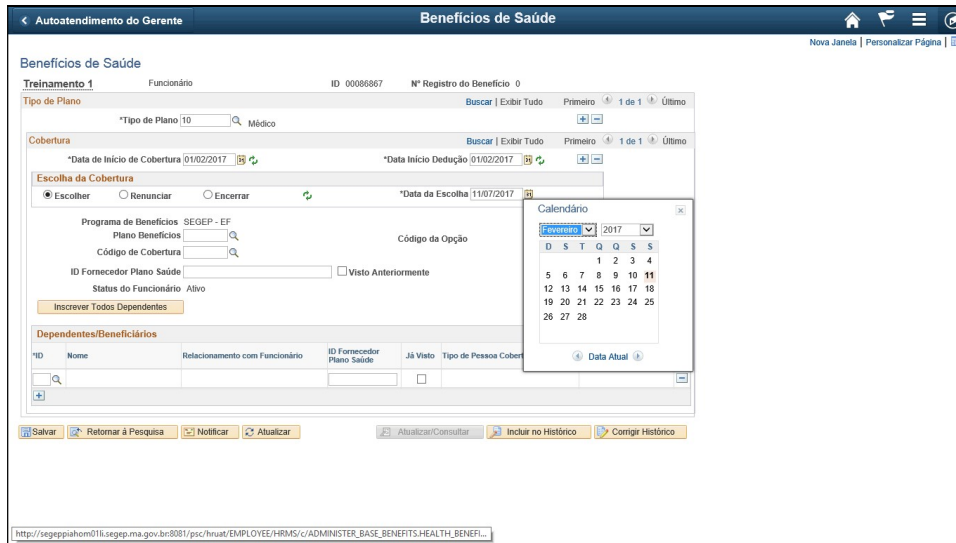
< Autoatendimento do Gerente

Benefícios de Saúde

Nova Janela | Personalizar Página |

Benefícios de Saúde

Treinamento 1 Funcionário ID 00086867 Nº Registro do Benefício 0

Tipo de Plano Buscar | Exibir Tudo Primeiro 1 de 1 Último

*Tipo de Plano 10 Médico

Cobertura Buscar | Exibir Tudo Primeiro 1 de 1 Último

*Data de Início de Cobertura 01/02/2017 *Data Início Dedução 01/02/2017

Escolha da Cobertura

Escolher Renunciar Encerrar *Data da Escolha 11/07/2017

Programa de Benefícios SEGEP - EF
Plano Benefícios
Código de Cobertura
Código da Opção
ID Fornecedor Plano Saúde
Visto Anteriormente
Status do Funcionário Ativo

Inscrever Todos Dependentes

Dependentes/Beneficiários

| *ID | Nome | Relacionamento com Funcionário | ID Fornecedor Plano Saúde | Já Visto | Tipo de Pessoa Cobert |
|---|---|---|---|---|---|
| | | | | | |

Calendário

Fevereiro 2017

| D | S | T | Q | Q | S | S |
|---|---|---|---|---|---|---|
| | | | 1 | 2 | 3 | 4 |
| 5 | 6 | 7 | 8 | 9 | 10 | 11 |
| 12 | 13 | 14 | 15 | 16 | 17 | 18 |
| 19 | 20 | 21 | 22 | 23 | 24 | 25 |
| 26 | 27 | 28 | | | | |

Data Atual

Salvar Retornar à Pesquisa Notificar Atualizar Atualizar/Consultar Incluir no Histórico Corrigir Histórico

http://segeppiahom01li.segep.ma.gov.br:8081/psc/hruat/EMPLOYEE/HRMS/c/ADMINISTER_BASE_BENEFITS.HEALTH_BENEFI...